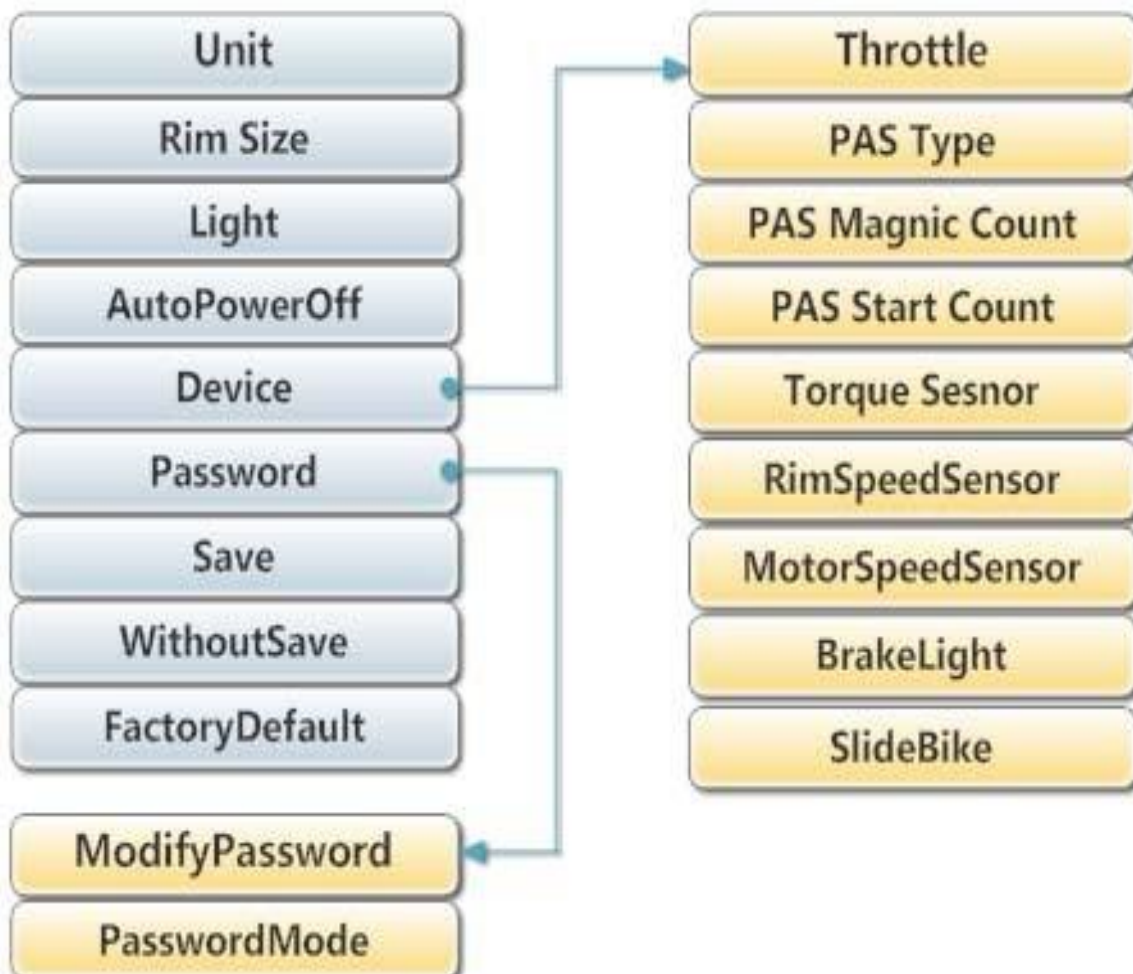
Unit
Rim Size
Light
AutoPowerOff
Device
Password
Save
WithoutSave
FactoryDefault

ModifyPassword
PasswordMode

Throttle
PAS Type
PAS Magnic Count
PAS Start Count
Torque Sesnor
RimSpeedSensor
MotorSpeedSensor
BrakeLight
SlideBike